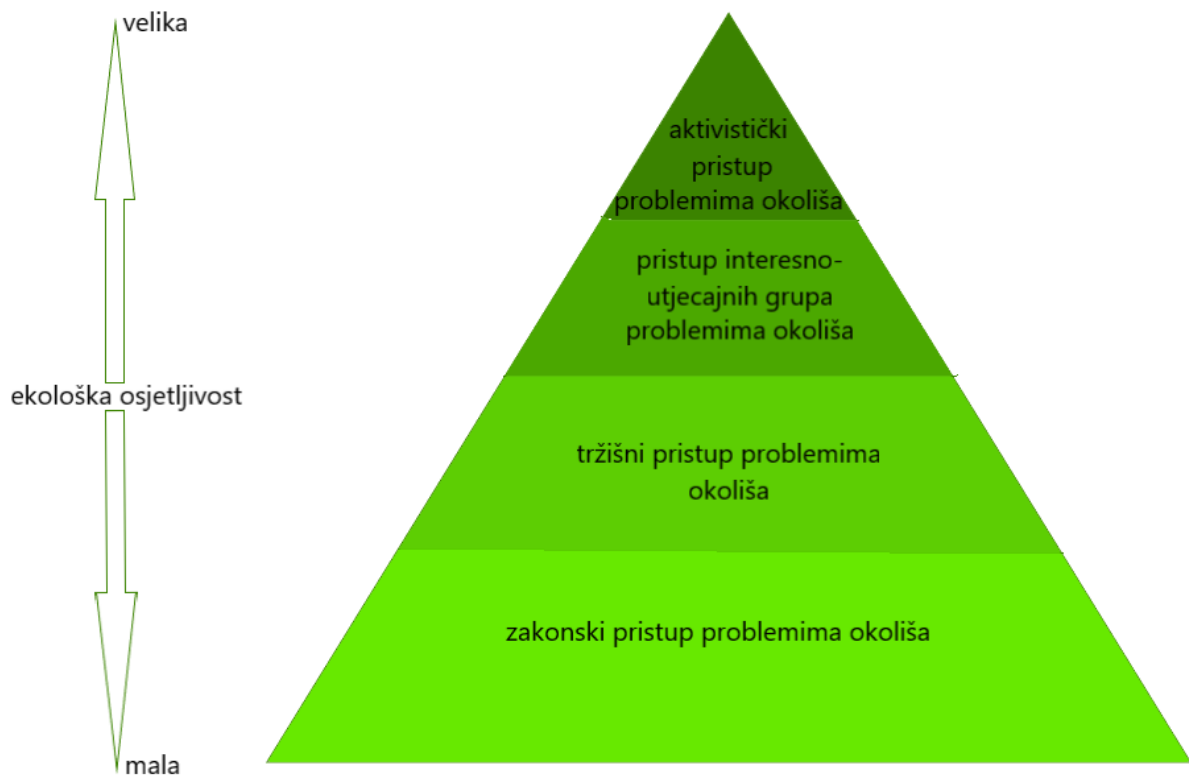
velika

ekološka osjetljivost

mala

aktivistički pristup problemima okoliša

pristup interesno-utjecajnih grupa problemima okoliša

tržišni pristup problemima okoliša

zakonski pristup problemima okoliša